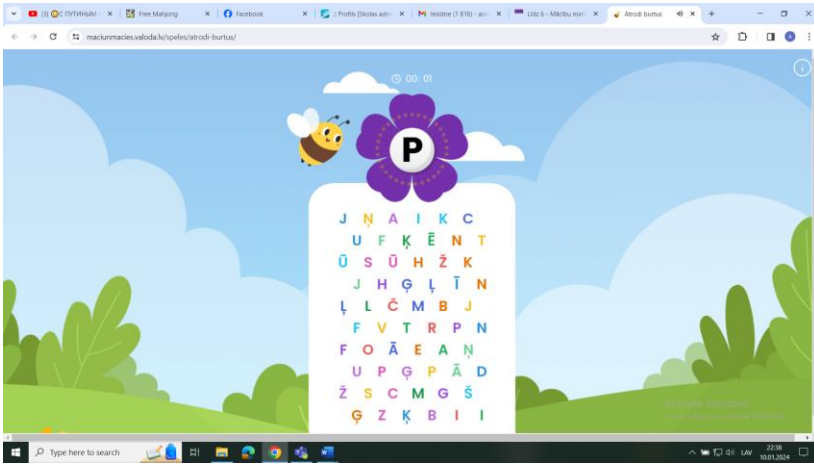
(3) С ПУТИНЫМ × | Free Mahjong × | Facebook × | Profils |Skolas adm × | Iesūtne (1 816) - × | Līdz 6 - Mācību × | Atrodi burtus ×

maciunmacies.valoda.lv/speles/atrodi-burtus/

00 : 01

P

J Ņ A I K C
U F Ķ Ē N T
Ū S Ū H Ž K
J H Ģ Ļ Ī N
Ļ L Č M B J
F V T R P N
F O Ā E A Ņ
U P G P Ā D
Ž S C M G Š
Ģ Z Ķ B I I

Activate Windows
Go to Settings to activate Windows.

Type here to search

LAV 22:38 10.01.2024